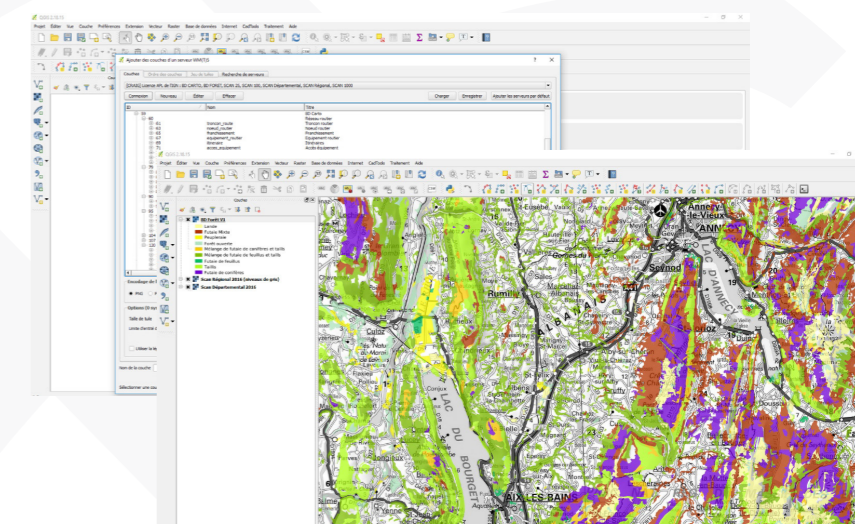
QGIS 2.18.15

Projet Éditer Vue Couche Préférences Extension Vecteur Raster Base de données Internet CadTools Traitement Aide

Ajouter des couches d'un serveur WM(T)S

Couches Ordre des couches Jeu de tuiles Recherche de serveurs

[CRAIG] Licence API, de l'IGN : BD CARTO, BD FORET, SCAN 25, SCAN 100, SCAN Départemental, SCAN Régional, SCAN 1000

Connexion Nouveau Éditer Effacer Charger Enregistrer Ajouter les serveurs par défaut

ID Nom Titre

BD Carto
Réseau routier
troncon_routier Troncon routier
noeud_routier Noeud routier
franchissement Franchissement
equipement_routier Equipement routier
itineraire Itinéraire
acces_equipement Accès équipement

Encodage de l'image

Options

Taille de tuile

Utiliser la lé

Nom de la couche

Sélectionner une cou

QGIS 2.18.15

Projet Éditer Vue Couche Préférences Extension Vecteur Raster Base de données Internet CadTools Traitement Aide

Couches

BD Forêt V2
Lande
Futaie Mixte
Peupleraie
Forêt ouverte
Mélange de futaies de conifères et taillis
Mélange de futaies de feuillus et taillis
Futaie de feuillus
Taillis
Futaie de conifères
Scan Régional 2014 (niveaux de gris)
Scan Départemental 2015

Annecy-le-Vieux
ANN
Seynod
Rumilly
ALBANAIS
Sévrier
Duing
Cusy
Lovagny
LAC D'ANNECY
LAC DU BOURGET
AIX-LES-BAINS
Albens
Grésy
Doussard
Faverges
Sallanches